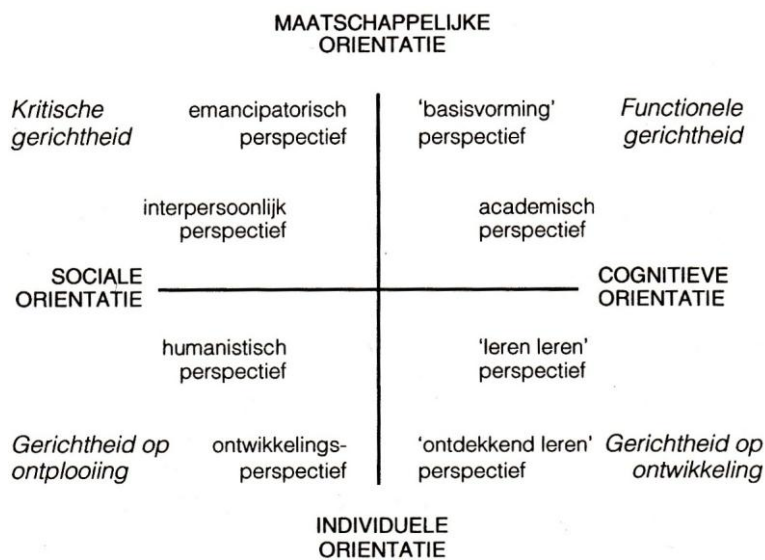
MAATSCHAPPELIJKE ORIENTATIE

Kritische gerichtheid

emancipatorisch perspectief

'basisvorming' perspectief

Functionele gerichtheid

interpersoonlijk perspectief

academisch perspectief

SOCIALE ORIENTATIE

COGNITIEVE ORIENTATIE

humanistisch perspectief

'leren leren' perspectief

Gerichtheid op ontplooiing

ontwikkelingsperspectief

'ontdekkend leren' perspectief

Gerichtheid op ontwikkeling

INDIVIDUELE ORIENTATIE